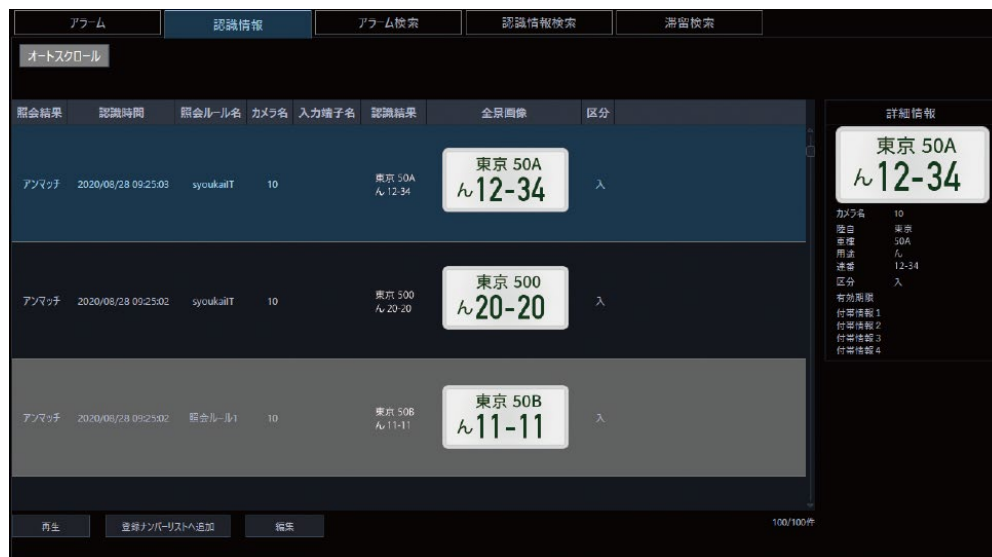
アラーム　認識情報　アラーム検索　認識情報検索　滞留検索

オートスクロール

| 照会結果 | 認識時間 | 照会ルール名 | カメラ名 | 入力端子名 | 認識結果 | 全景画像 | 区分 |
|---|---|---|---|---|---|---|---|
| アンマッチ | 2020/08/28 09:25:03 | syoukaiIT | 10 | | 東京 50A ん 12-34 | 東京 50A ん12-34 | 入 |
| アンマッチ | 2020/08/28 09:25:02 | syoukaiIT | 10 | | 東京 500 ん 20-20 | 東京 500 ん20-20 | 入 |
| アンマッチ | 2020/08/28 09:25:02 | 照会ルール1 | 10 | | 東京 50B ん 11-11 | 東京 50B ん11-11 | 入 |

詳細情報

東京 50A
ん12-34

カメラ名 10
陸自 東京
車種 50A
用途 ん
連番 12-34
区分 入
有効期限
付帯情報1
付帯情報2
付帯情報3
付帯情報4

再生　登録ナンバーリストへ追加　編集

100/100件